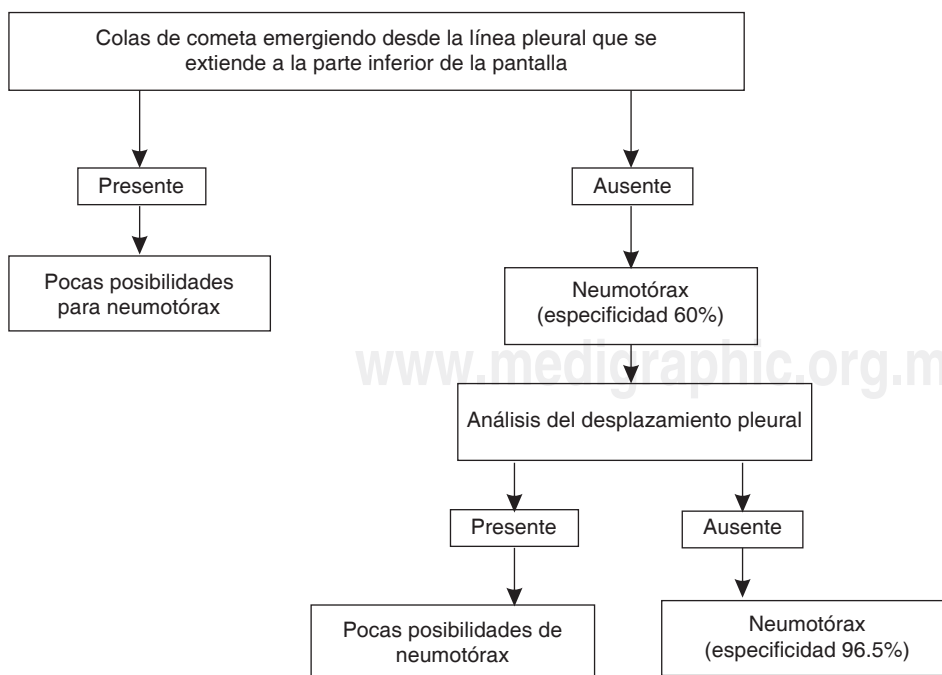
Colas de cometa emergiendo desde la línea pleural que se extiende a la parte inferior de la pantalla

Presente

Pocas posibilidades para neumotórax

Ausente

Neumotórax (especificidad 60%)

www.medigraphic.org.m

Análisis del desplazamiento pleural

Presente

Pocas posibilidades de neumotórax

Ausente

Neumotórax (especificidad 96.5%)